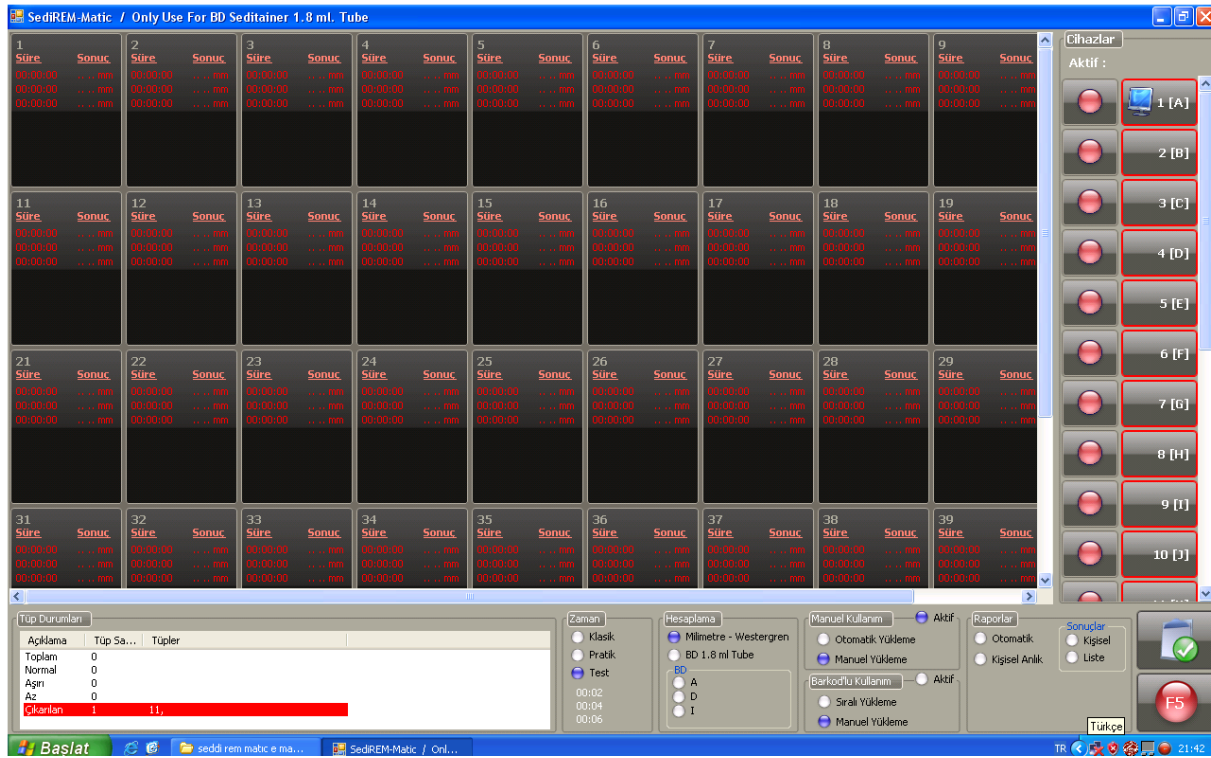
SediREM-Matic / Only Use For BD Seditainer 1.8 ml. Tube

1 Süre Sonuç 00:00:00 . . . . mm 00:00:00 . . . . mm 00:00:00 . . . . mm
2 Süre Sonuç 00:00:00 . . . . mm 00:00:00 . . . . mm 00:00:00 . . . . mm
3 Süre Sonuç 00:00:00 . . . . mm 00:00:00 . . . . mm 00:00:00 . . . . mm
4 Süre Sonuç 00:00:00 . . . . mm 00:00:00 . . . . mm 00:00:00 . . . . mm
5 Süre Sonuç 00:00:00 . . . . mm 00:00:00 . . . . mm 00:00:00 . . . . mm
6 Süre Sonuç 00:00:00 . . . . mm 00:00:00 . . . . mm 00:00:00 . . . . mm
7 Süre Sonuç 00:00:00 . . . . mm 00:00:00 . . . . mm 00:00:00 . . . . mm
8 Süre Sonuç 00:00:00 . . . . mm 00:00:00 . . . . mm 00:00:00 . . . . mm
9 Süre Sonuç 00:00:00 . . . . mm 00:00:00 . . . . mm 00:00:00 . . . . mm

11 Süre Sonuç 00:00:00 . . . . mm 00:00:00 . . . . mm 00:00:00 . . . . mm
12 Süre Sonuç 00:00:00 . . . . mm 00:00:00 . . . . mm 00:00:00 . . . . mm
13 Süre Sonuç 00:00:00 . . . . mm 00:00:00 . . . . mm 00:00:00 . . . . mm
14 Süre Sonuç 00:00:00 . . . . mm 00:00:00 . . . . mm 00:00:00 . . . . mm
15 Süre Sonuç 00:00:00 . . . . mm 00:00:00 . . . . mm 00:00:00 . . . . mm
16 Süre Sonuç 00:00:00 . . . . mm 00:00:00 . . . . mm 00:00:00 . . . . mm
17 Süre Sonuç 00:00:00 . . . . mm 00:00:00 . . . . mm 00:00:00 . . . . mm
18 Süre Sonuç 00:00:00 . . . . mm 00:00:00 . . . . mm 00:00:00 . . . . mm
19 Süre Sonuç 00:00:00 . . . . mm 00:00:00 . . . . mm 00:00:00 . . . . mm

21 Süre Sonuç 00:00:00 . . . . mm 00:00:00 . . . . mm 00:00:00 . . . . mm
22 Süre Sonuç 00:00:00 . . . . mm 00:00:00 . . . . mm 00:00:00 . . . . mm
23 Süre Sonuç 00:00:00 . . . . mm 00:00:00 . . . . mm 00:00:00 . . . . mm
24 Süre Sonuç 00:00:00 . . . . mm 00:00:00 . . . . mm 00:00:00 . . . . mm
25 Süre Sonuç 00:00:00 . . . . mm 00:00:00 . . . . mm 00:00:00 . . . . mm
26 Süre Sonuç 00:00:00 . . . . mm 00:00:00 . . . . mm 00:00:00 . . . . mm
27 Süre Sonuç 00:00:00 . . . . mm 00:00:00 . . . . mm 00:00:00 . . . . mm
28 Süre Sonuç 00:00:00 . . . . mm 00:00:00 . . . . mm 00:00:00 . . . . mm
29 Süre Sonuç 00:00:00 . . . . mm 00:00:00 . . . . mm 00:00:00 . . . . mm

31 Süre Sonuç 00:00:00 . . . . mm 00:00:00 . . . . mm 00:00:00 . . . . mm
32 Süre Sonuç 00:00:00 . . . . mm 00:00:00 . . . . mm 00:00:00 . . . . mm
33 Süre Sonuç 00:00:00 . . . . mm 00:00:00 . . . . mm 00:00:00 . . . . mm
34 Süre Sonuç 00:00:00 . . . . mm 00:00:00 . . . . mm 00:00:00 . . . . mm
35 Süre Sonuç 00:00:00 . . . . mm 00:00:00 . . . . mm 00:00:00 . . . . mm
36 Süre Sonuç 00:00:00 . . . . mm 00:00:00 . . . . mm 00:00:00 . . . . mm
37 Süre Sonuç 00:00:00 . . . . mm 00:00:00 . . . . mm 00:00:00 . . . . mm
38 Süre Sonuç 00:00:00 . . . . mm 00:00:00 . . . . mm 00:00:00 . . . . mm
39 Süre Sonuç 00:00:00 . . . . mm 00:00:00 . . . . mm 00:00:00 . . . . mm

Cihazlar
Aktif :
1 [A]
2 [B]
3 [C]
4 [D]
5 [E]
6 [F]
7 [G]
8 [H]
9 [I]
10 [J]

Tüp Durumları
| Açıklama | Tüp Sa... | Tüpler |
|---|---|---|
| Toplam | 0 | |
| Normal | 0 | |
| Aşırı | 0 | |
| Az | 0 | |
| Çıkarılan | 1 | 11, |

Zaman
Klasik
Pratik
Test
00:02
00:04
00:06

Hesaplama
Milimetre - Westergren
BD 1.8 ml Tube
BD
A
D
I

Manuel Kullanım
Aktif
Otomatik Yükleme
Manuel Yükleme

Barkod'lu Kullanım
Aktif
Sıralı Yükleme
Manuel Yükleme

Raporlar
Otomatik
Kişisel Anlık

Sonuçlar
Kişisel
Liste

F5

Türkçe

Başlat
seddi rem matic e ma...
SediREM-Matic / Onl...
TR
21:42